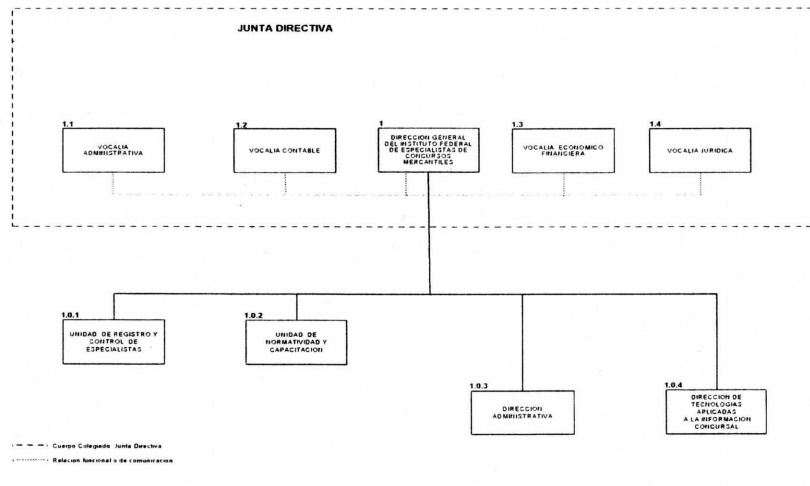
JUNTA DIRECTIVA

1.1
VOCALIA ADMINISTRATIVA

1.2
VOCALIA CONTABLE

1
DIRECCION GENERAL DEL INSTITUTO FEDERAL DE ESPECIALISTAS DE CONCURSOS MERCANTILES

1.3
VOCALIA ECONOMICO FINANCIERA

1.4
VOCALIA JURIDICA

1.0.1
UNIDAD DE REGISTRO Y CONTROL DE ESPECIALISTAS

1.0.2
UNIDAD DE NORMATIVIDAD Y CAPACITACION

1.0.3
DIRECCION ADMINISTRATIVA

1.0.4
DIRECCION DE TECNOLOGIAS APLICADAS A LA INFORMACION CONCURSAL

Cuerpo Colegiado Junta Directiva

Relacion funcional o de comunicacion